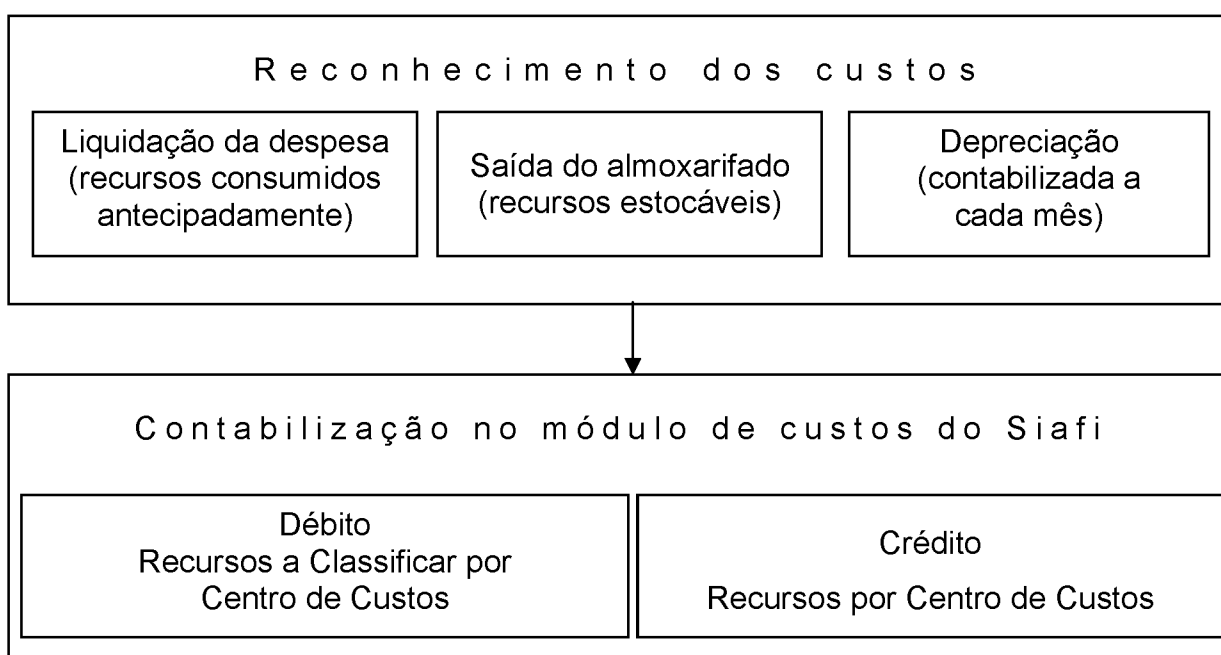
Reconhecimento dos custos

Liquidação da despesa (recursos consumidos antecipadamente)

Saída do almoxarifado (recursos estocáveis)

Depreciação (contabilizada a cada mês)

Contabilização no módulo de custos do Siafi

Débito
Recursos a Classificar por Centro de Custos

Crédito
Recursos por Centro de Custos